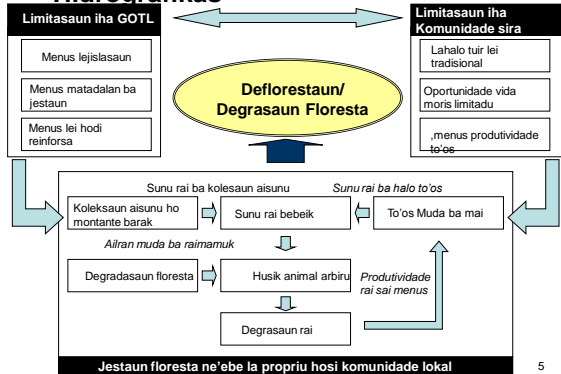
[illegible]

Limitasaun iha GOTL

Menus lejislasaun

Menus matadalan ba jestaun

Menus lei hodi reinforsa

Deflorestaun/ Degrasaun Floresta

Limitasaun iha Komunidade sira

Lahalo tuir lei tradisional

Oportunidade vida moris limitadu

,menus produtividade to'os

Sunu rai ba kolesaun aisunu

Sunu rai ba halo to'os

Koleksaun aisunu ho montante barak

Sunu rai bebeik

To'os Muda ba mai

Ailran muda ba raimamuk

Degradasaun floresta

Husik animal arbiru

Produtividade rai sai menus

Degrasaun rai

Jestaun floresta ne'ebe la propriu hosi komunidade lokal

5